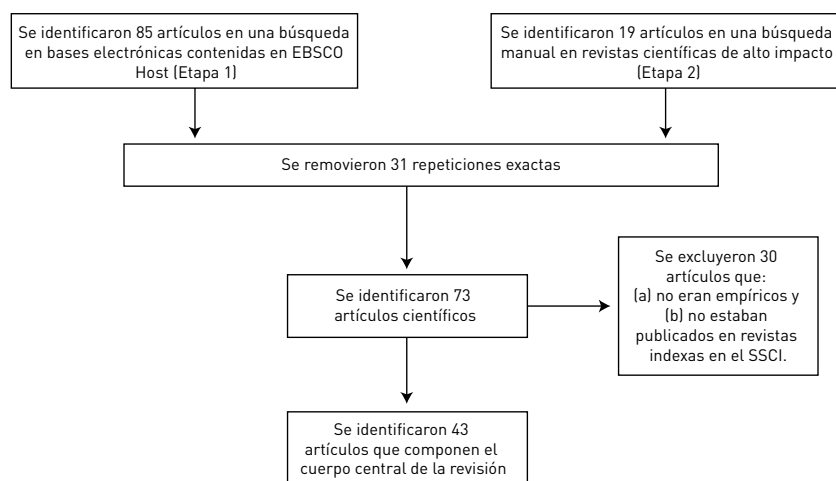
Se identificaron 85 artículos en una búsqueda en bases electrónicas contenidas en EBSCO Host (Etapa 1)

Se identificaron 19 artículos en una búsqueda manual en revistas científicas de alto impacto (Etapa 2)

Se removieron 31 repeticiones exactas

Se identificaron 73 artículos científicos

Se excluyeron 30 artículos que:
(a) no eran empíricos y
(b) no estaban publicados en revistas indexas en el SSCI.

Se identificaron 43 artículos que componen el cuerpo central de la revisión